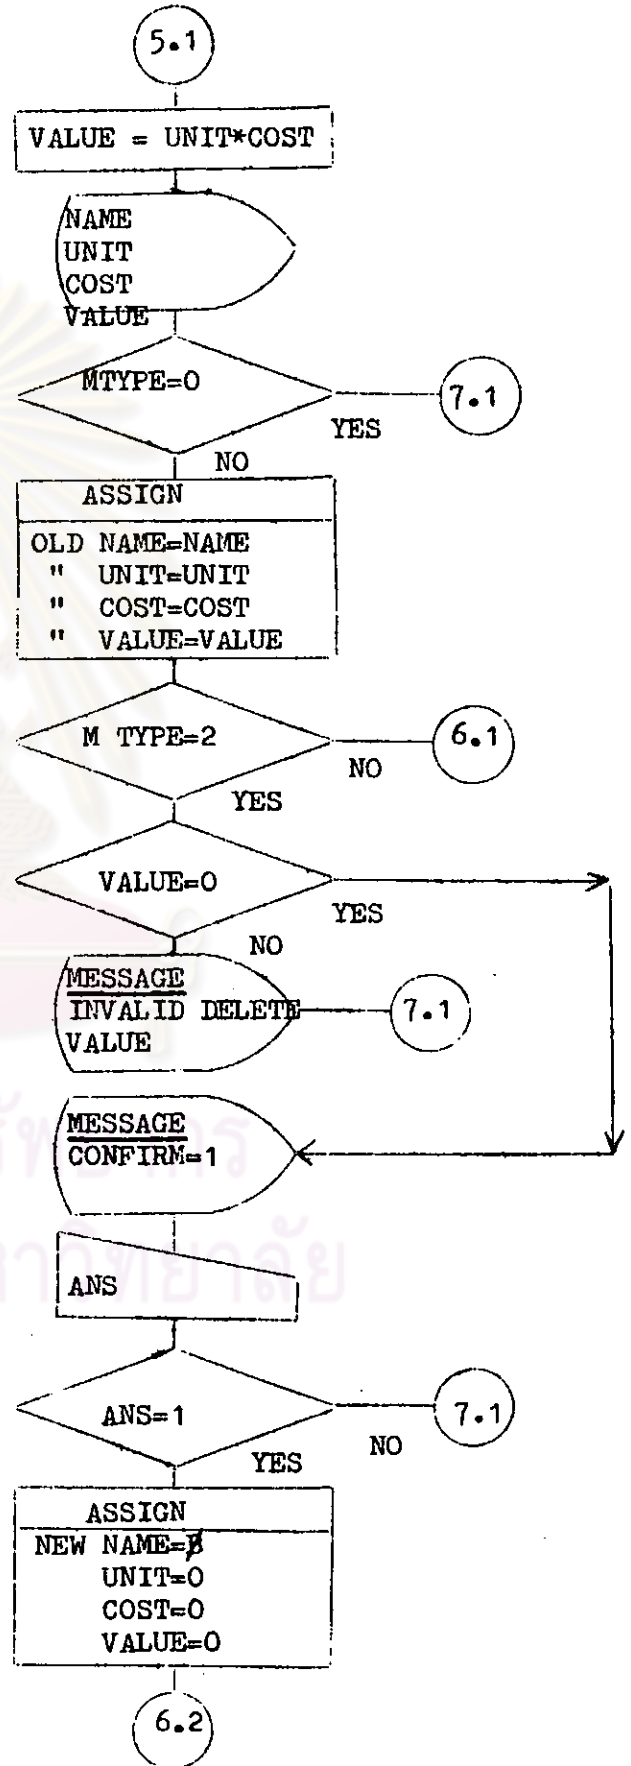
5.1

VALUE = UNIT*COST

NAME
UNIT
COST
VALUE

MTYPE=0

YES

7.1

NO

ASSIGN

OLD NAME=NAME
" UNIT=UNIT
" COST=COST
" VALUE=VALUE

M TYPE=2

NO

6.1

YES

VALUE=0

YES

NO

MESSAGE
INVALID DELETE
VALUE

7.1

MESSAGE
CONFIRM=1

ANS

ANS=1

NO

7.1

YES

ASSIGN
NEW NAME=Ƀ
UNIT=0
COST=0
VALUE=0

6.2